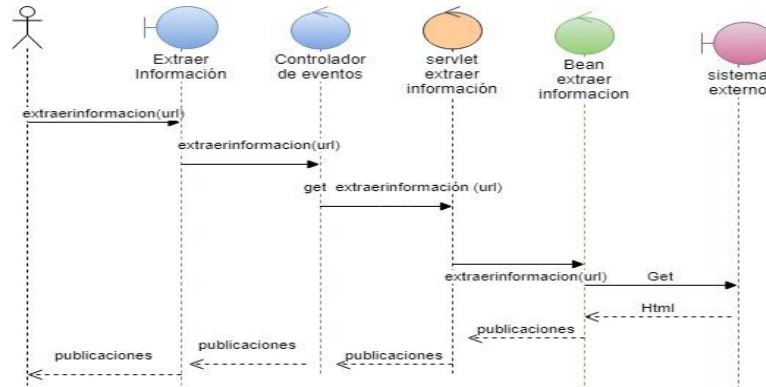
Extraer Información

Controlador de eventos

servlet extraer información

Bean extraer informacion

sistema externo

extraerinformacion(url)

extraerinformacion(url)

get extraerinformación (url)

extraerinformacion(url)

Get

Html

publicaciones

publicaciones

publicaciones

publicaciones